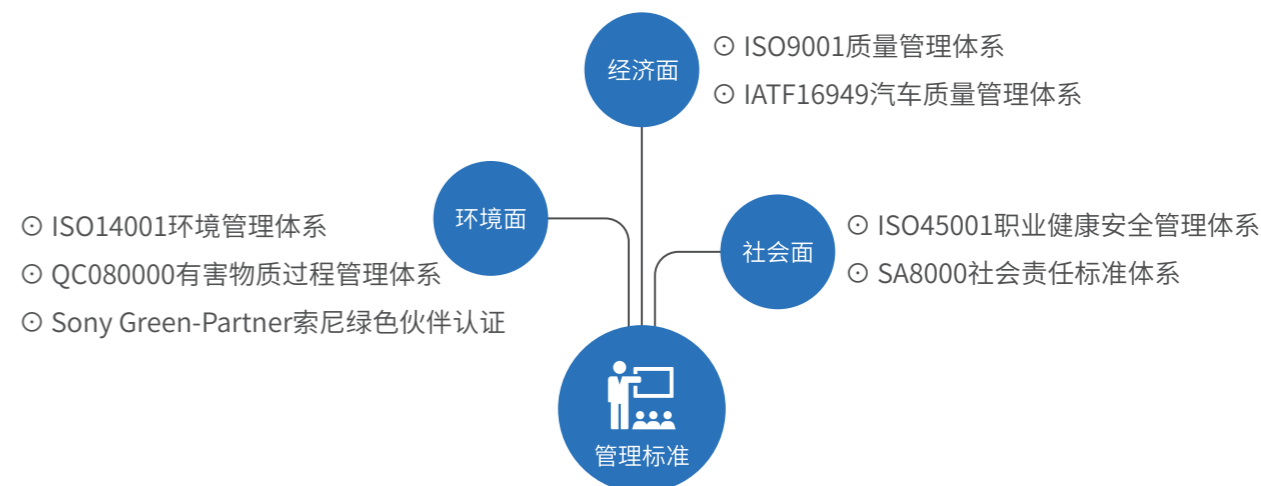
经济面

⊙ ISO9001质量管理体系
⊙ IATF16949汽车质量管理体系

环境面

⊙ ISO14001环境管理体系
⊙ QC080000有害物质过程管理体系
⊙ Sony Green-Partner索尼绿色伙伴认证

社会面

⊙ ISO45001职业健康安全管理体系
⊙ SA8000社会责任标准体系

管理标准